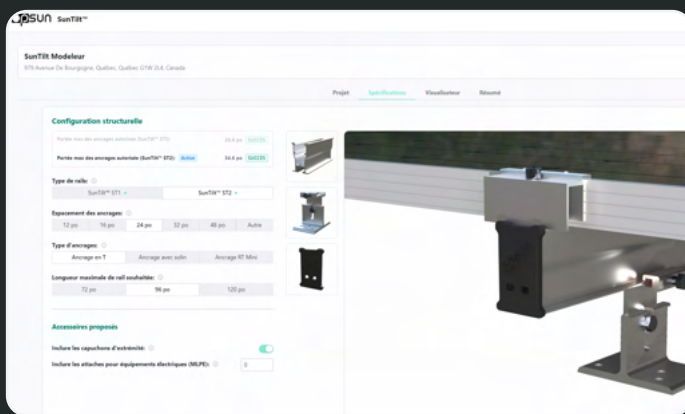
JPSUN SunTilt™

SunTilt Modeleur
976 Avenue De Bourgogne, Québec, Québec G1W 2L4, Canada

Projet Spécifications Visualiseur Résumé

Configuration structurelle

Portée max des ancrages autorisée (SunTilt™ ST1): 26.6 po SuST1
Portée max des ancrages autorisée (SunTilt™ ST2): Active 36.6 po SuST2

Type de rails:
SunTilt™ ST1 SunTilt™ ST2

Espacement des ancrages:
12 po 16 po 24 po 32 po 48 po Autre

Type d'ancrages:
Ancrage en T Ancrage avec solin Ancrage RT Mini

Longueur maximale de rail souhaitée:
72 po 96 po 120 po

Accessoires proposés

Inclure les capuchons d'extrémité:
Inclure les attaches pour équipements électriques (MLPE): 0